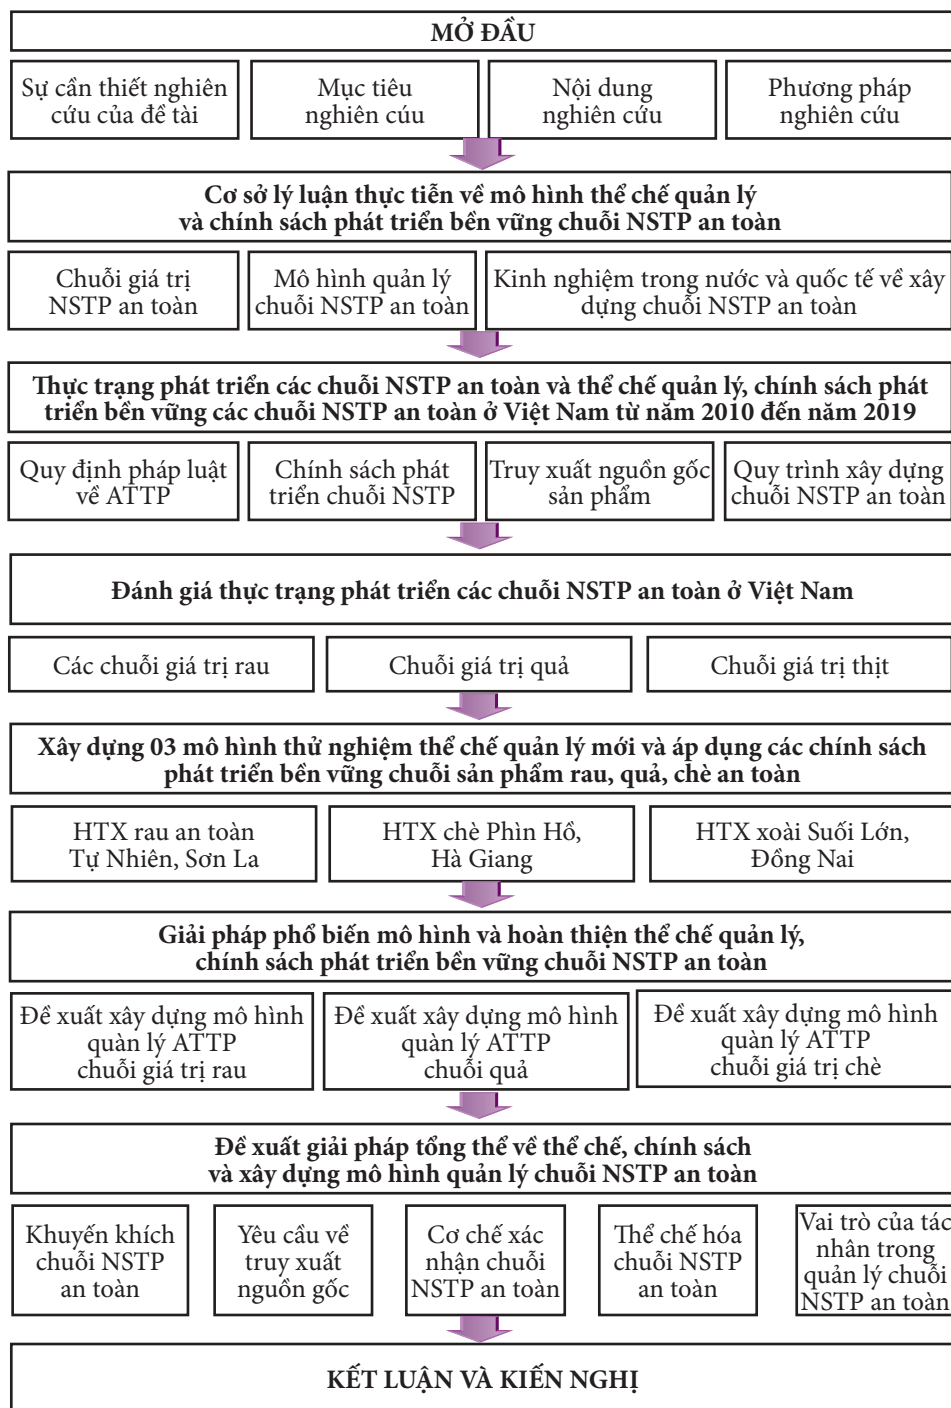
MỞ ĐẦU

Sự cần thiết nghiên cứu của đề tài

Mục tiêu nghiên cúu

Nội dung nghiên cứu

Phương pháp nghiên cứu

Cơ sở lý luận thực tiễn về mô hình thể chế quản lý và chính sách phát triển bền vững chuỗi NSTP an toàn

Chuỗi giá trị NSTP an toàn

Mô hình quản lý chuỗi NSTP an toàn

Kinh nghiệm trong nước và quốc tế về xây dựng chuỗi NSTP an toàn

Thực trạng phát triển các chuỗi NSTP an toàn và thể chế quản lý, chính sách phát triển bền vững các chuỗi NSTP an toàn ở Việt Nam từ năm 2010 đến năm 2019

Quy định pháp luật về ATTP

Chính sách phát triển chuỗi NSTP

Truy xuất nguồn gốc sản phẩm

Quy trình xây dựng chuỗi NSTP an toàn

Đánh giá thực trạng phát triển các chuỗi NSTP an toàn ở Việt Nam

Các chuỗi giá trị rau

Chuỗi giá trị quả

Chuỗi giá trị thịt

Xây dựng 03 mô hình thử nghiệm thể chế quản lý mới và áp dụng các chính sách phát triển bền vững chuỗi sản phẩm rau, quả, chè an toàn

HTX rau an toàn Tự Nhiên, Sơn La

HTX chè Phìn Hồ, Hà Giang

HTX xoài Suối Lớn, Đồng Nai

Giải pháp phổ biến mô hình và hoàn thiện thể chế quản lý, chính sách phát triển bền vững chuỗi NSTP an toàn

Để xuất xây dựng mô hình quản lý ATTP chuỗi giá trị rau

Đề xuất xây dựng mô hình quản lý ATTP chuỗi quả

Để xuất xây dựng mô hình quản lý ATTP chuỗi giá trị chè

Đề xuất giải pháp tổng thể về thể chế, chính sách và xây dựng mô hình quản lý chuỗi NSTP an toàn

Khuyến khích chuỗi NSTP an toàn

Yêu cầu về truy xuất nguồn gốc

Cơ chế xác nhận chuỗi NSTP an toàn

Thể chế hóa chuỗi NSTP an toàn

Vai trò của tác nhân trong quản lý chuỗi NSTP an toàn

KẾT LUẬN VÀ KIẾN NGHỊ